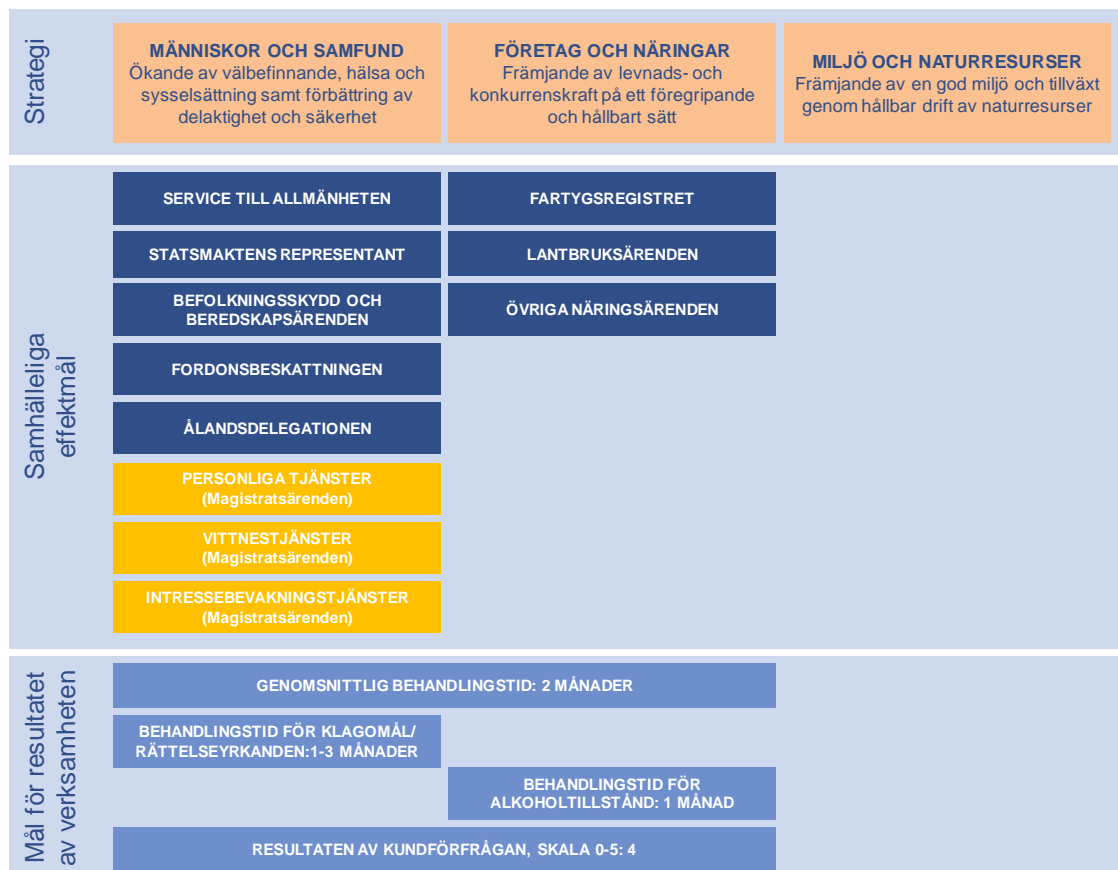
Strategi

MÄNNISKOR OCH SAMFUND
Ökande av välbefinnande, hälsa och sysselsättning samt förbättring av delaktighet och säkerhet

FÖRETAG OCH NÄRINGAR
Främjande av levnads- och konkurrenskraft på ett föregripande och hållbart sätt

MILJÖ OCH NATURRESURSER
Främjande av en god miljö och tillväxt genom hållbar drift av naturresurser

Samhälleliga effektmål

SERVICE TILL ALLMÄNHETEN

STATSMAKTENS REPRESENTANT

BEFOLKNINGSSKYDD OCH BEREDSKAPSÄRENDEN

FORDONSBESKATTNINGEN

ÅLANDSDELEGATIONEN

PERSONLIGA TJÄNSTER
(Magistratsärenden)

VITTNESTJÄNSTER
(Magistratsärenden)

INTRESSEBEVAKNINGSTJÄNSTER
(Magistratsärenden)

FARTYGSREGISTRET

LANTBRUKSÄRENDEN

ÖVRIGA NÄRINGSÄRENDEN

Mål för resultatet av verksamheten

GENOMSNITTLIG BEHANDLINGSTID: 2 MÅNADER

BEHANDLINGSTID FÖR KLAGOMÅL/ RÄTTELSEYRKANDEN:1-3 MÅNADER

BEHANDLINGSTID FÖR ALKOHOLTILLSTÅND: 1 MÅNAD

RESULTATEN AV KUNDFÖRFRÅGAN, SKALA 0-5: 4